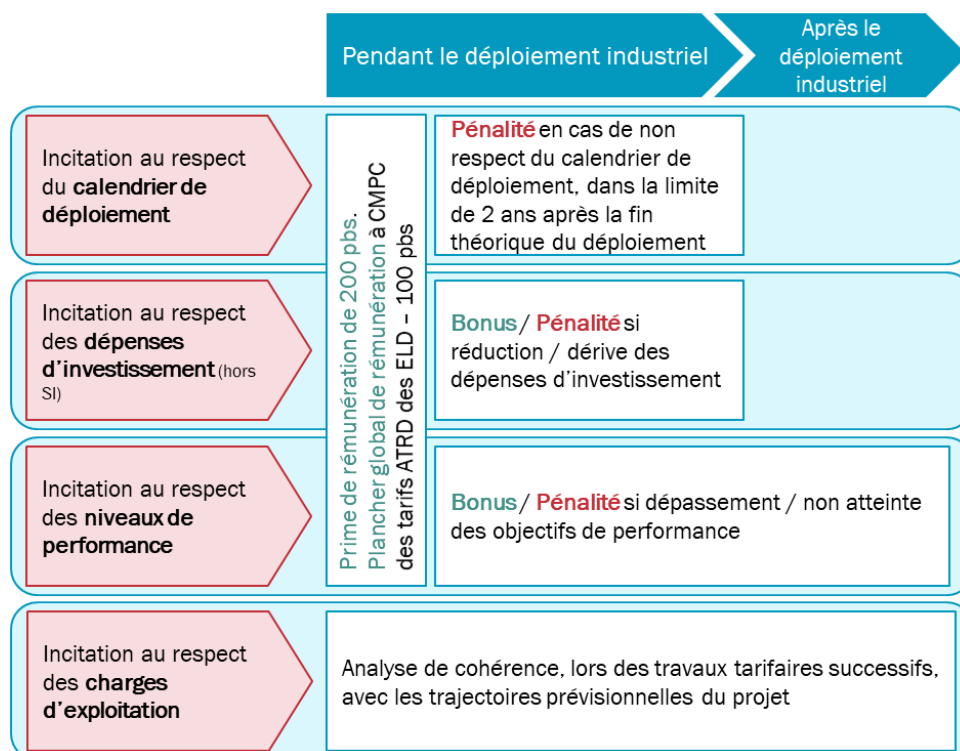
Pendant le déploiement industriel

Après le déploiement industriel

Incitation au respect du calendrier de déploiement

Prime de rémunération de 200 pbs.
Plancher global de rémunération à CMPC des tarifs ATRD des ELD – 100 pbs

Pénalité en cas de non respect du calendrier de déploiement, dans la limite de 2 ans après la fin théorique du déploiement

Incitation au respect des dépenses d'investissement (hors SI)

Bonus / Pénalité si réduction / dérive des dépenses d'investissement

Incitation au respect des niveaux de performance

Bonus / Pénalité si dépassement / non atteinte des objectifs de performance

Incitation au respect des charges d'exploitation

Analyse de cohérence, lors des travaux tarifaires successifs, avec les trajectoires prévisionnelles du projet